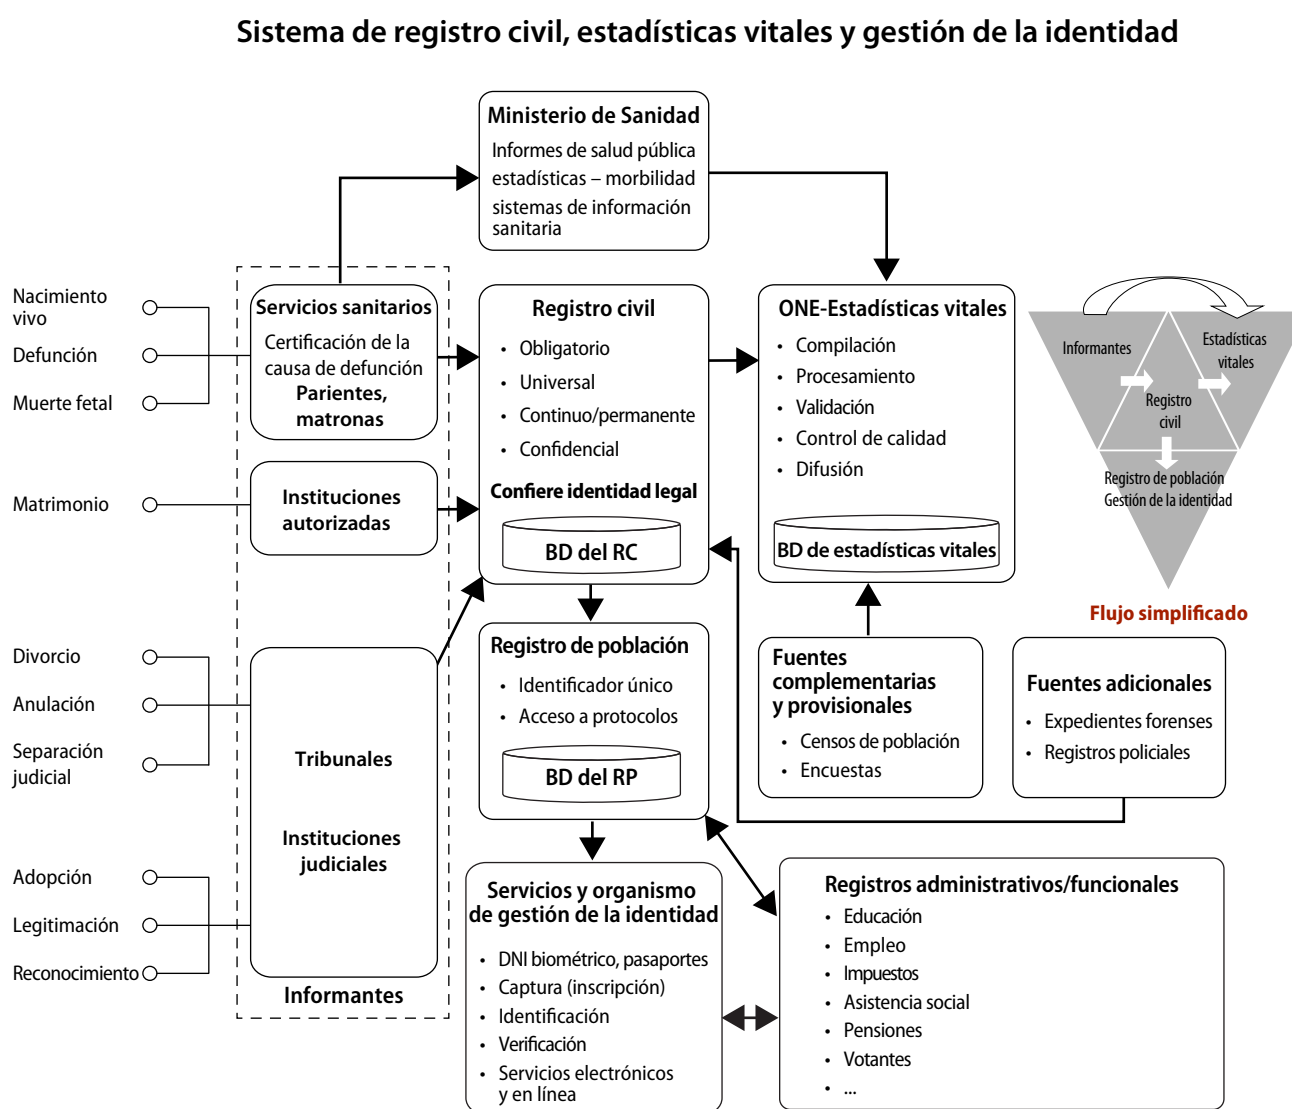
Sistema de registro civil, estadísticas vitales y gestión de la identidad

Ministerio de Sanidad
Informes de salud pública
estadísticas – morbilidad
sistemas de información sanitaria

Nacimiento vivo
Defunción
Muerte fetal

Matrimonio

Divorcio
Anulación
Separación judicial

Adopción
Legitimación
Reconocimiento

Servicios sanitarios
Certificación de la causa de defunción
Parientes, matronas

Instituciones autorizadas

Tribunales

Instituciones judiciales

Informantes

Registro civil
• Obligatorio
• Universal
• Continuo/permanente
• Confidencial
Confiere identidad legal
BD del RC

ONE-Estadísticas vitales
• Compilación
• Procesamiento
• Validación
• Control de calidad
• Difusión
BD de estadísticas vitales

Informantes
Estadísticas vitales
Registro civil
Registro de población
Gestión de la identidad

Flujo simplificado

Registro de población
• Identificador único
• Acceso a protocolos
BD del RP

Fuentes complementarias y provisionales
• Censos de población
• Encuestas

Fuentes adicionales
• Expedientes forenses
• Registros policiales

Servicios y organismo de gestión de la identidad
• DNI biométrico, pasaportes
• Captura (inscripción)
• Identificación
• Verificación
• Servicios electrónicos y en línea

Registros administrativos/funcionales
• Educación
• Empleo
• Impuestos
• Asistencia social
• Pensiones
• Votantes
• ...